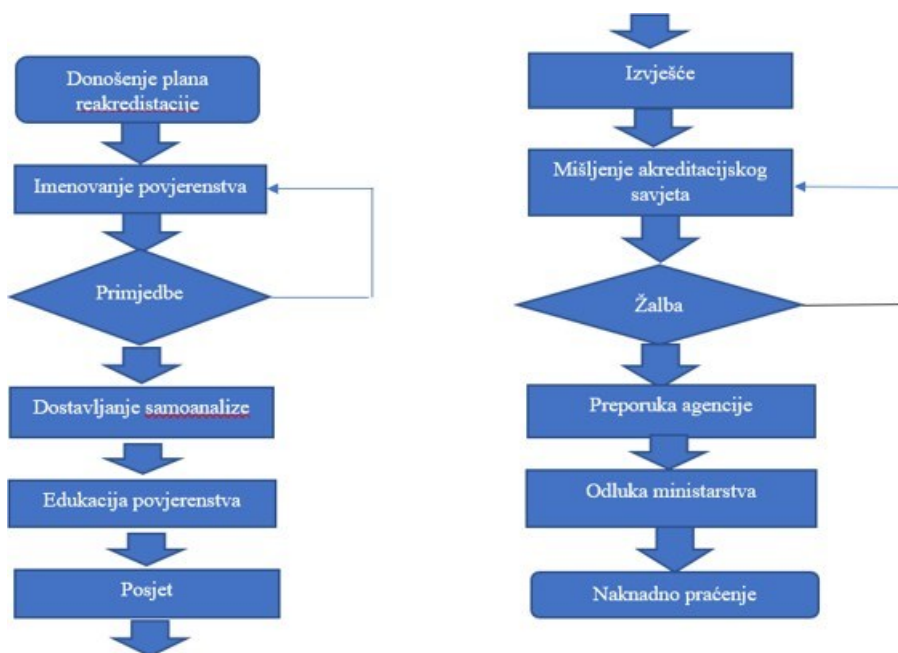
Donošenje plana reakreditacije

Imenovanje povjerenstva

Primjedbe

Dostavljanje samoanalize

Edukacija povjerenstva

Posjet

Izvješće

Mišljenje akreditacijskog savjeta

Žalba

Preporuka agencije

Odluka ministarstva

Naknadno praćenje